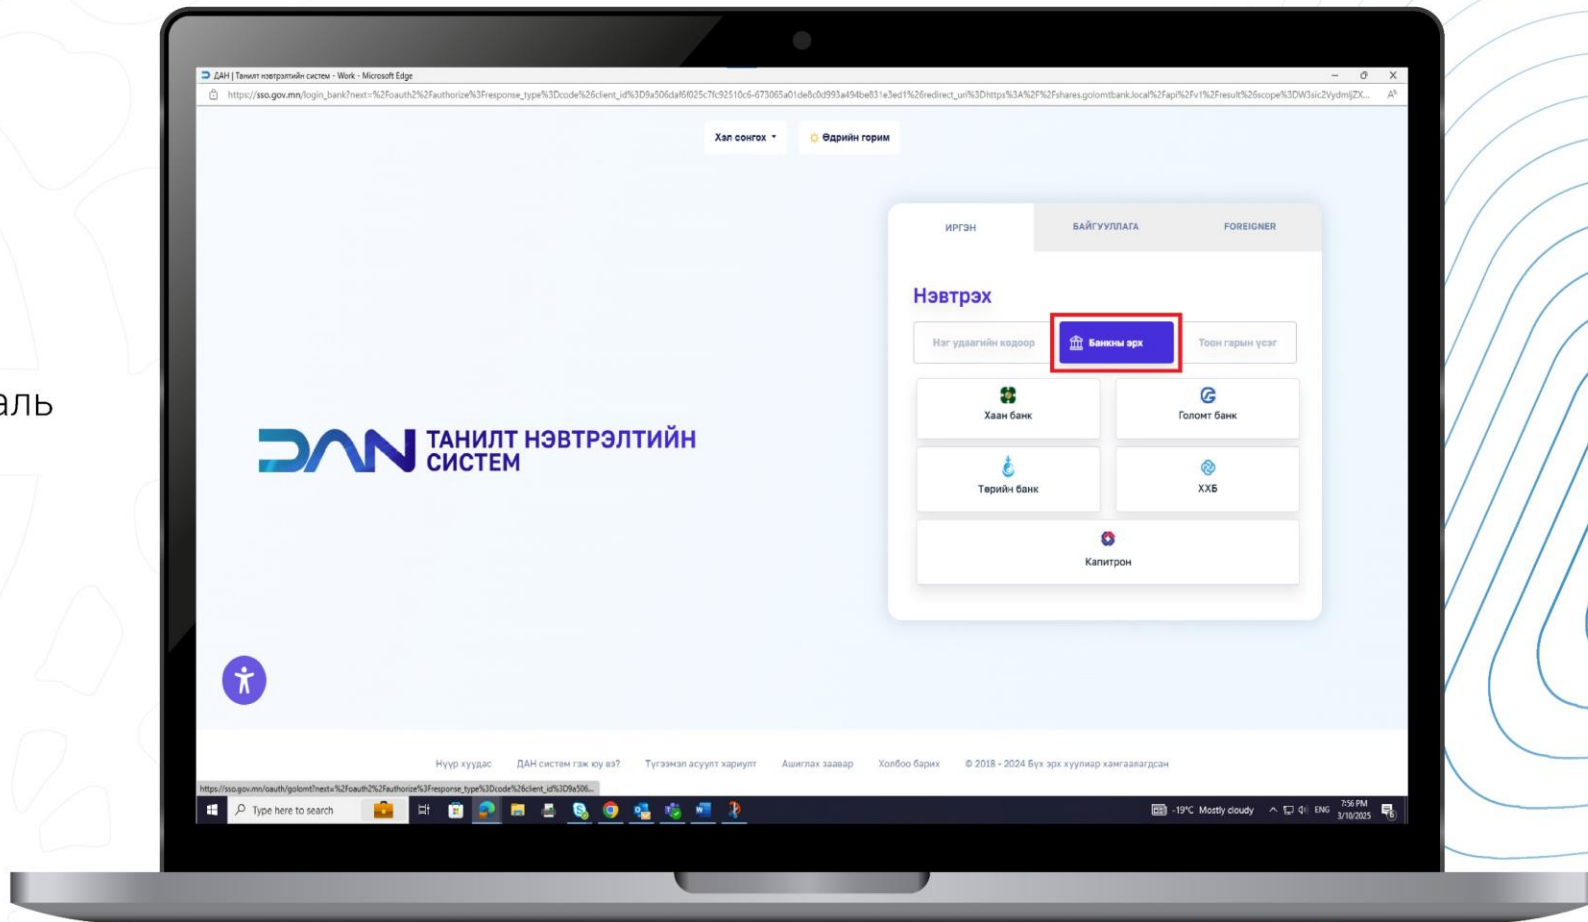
аль

ДАН | Танилт нэвтрэлтийн систем - Work - Microsoft Edge

https://sso.gov.mn/login_bank?next=%2Foauth2%2Fauthorize%3Fresponse_type%3Dcode%26client_id%3D9a506daf6f025c7fc92510c6-673065a01de8c0d993a494be831e3ed1%26redirect_uri%3Dhttps%3A%2F%2Fshares.golomtbank.local%2Fapi%2Fv1%2Fresult%26scope%3DW3sic2VydmljZX...

Хэл сонгох

Өдрийн горим

ИРГЭН

БАЙГУУЛЛАГА

FOREIGNER

Нэвтрэх

Нэг удаагийн кодоор

Банкны эрх

Тоон гарын үсэг

Хаан банк

Голомт банк

Төрийн банк

ХХБ

Капитрон

ДАН ТАНИЛТ НЭВТРЭЛТИЙН СИСТЕМ

Нүүр хуудас

ДАН систем гэж юу вэ?

Түгээмэл асуулт хариулт

Ашиглах заавар

Холбоо барих

© 2018 - 2024 Бүх эрх хуулиар хамгаалагдсан

https://sso.gov.mn/oauth/golomt?next=%2Foauth2%2Fauthorize%3Fresponse_type%3Dcode%26client_id%3D9a506...

Type here to search

-19°C Mostly cloudy

ENG

7:56 PM
3/10/2025